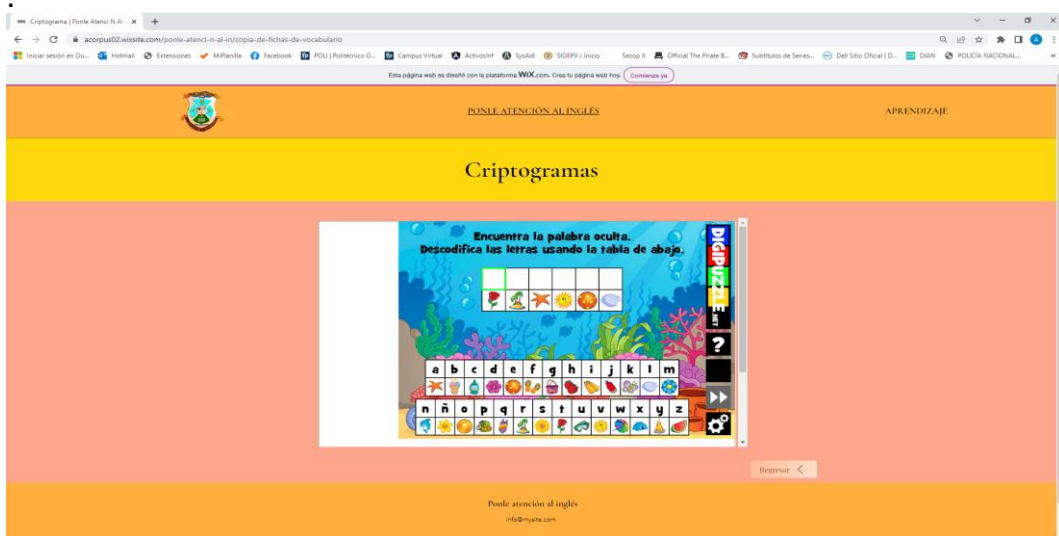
Criptograma | Ponle Atenci N Al ×

acorpus02.wixsite.com/ponle-atenci-n-al-in/copia-de-fichas-de-vocabulario

Iniciar sesión en Ou... Hotmail Extensiones MiPlanilla Facebook POLI | Politécnico G... Campus Virtual ActivosInf SysAid SIGEPII ::Inicio Secop II Official The Pirate B... Subtitulos de Series... Del Sitio Oficial | D... DIAN POLICÍA NACIONAL...

Esta página web se diseñó con la plataforma WIX.com. Crea tu página web hoy. Comienza ya

PONLE ATENCIÓN AL INGLÉS

APRENDIZAJE

Criptogramas

Encuentra la palabra oculta.
Descodifica las letras usando la tabla de abajo.

DIGIPUZZLE.NET

?

| a | b | c | d | e | f | g | h | i | j | k | l | m |
|---|---|---|---|---|---|---|---|---|---|---|---|---|

| n | ñ | o | p | q | r | s | t | u | v | w | x | y | z |
|---|---|---|---|---|---|---|---|---|---|---|---|---|---|

Regresar

Ponle atención al inglés

info@mysite.com